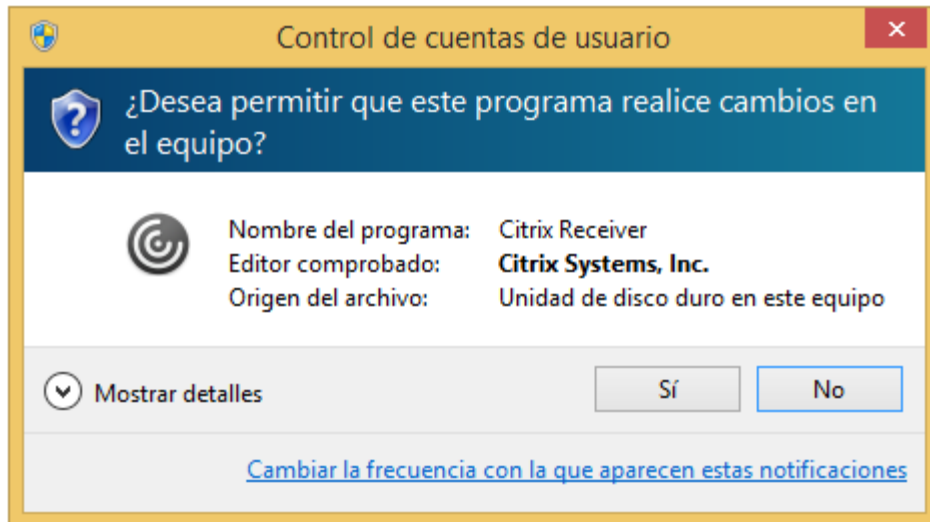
Control de cuentas de usuario

¿Desea permitir que este programa realice cambios en el equipo?

Nombre del programa: Citrix Receiver
Editor comprobado: Citrix Systems, Inc.
Origen del archivo: Unidad de disco duro en este equipo

Mostrar detalles

Sí

No

Cambiar la frecuencia con la que aparecen estas notificaciones